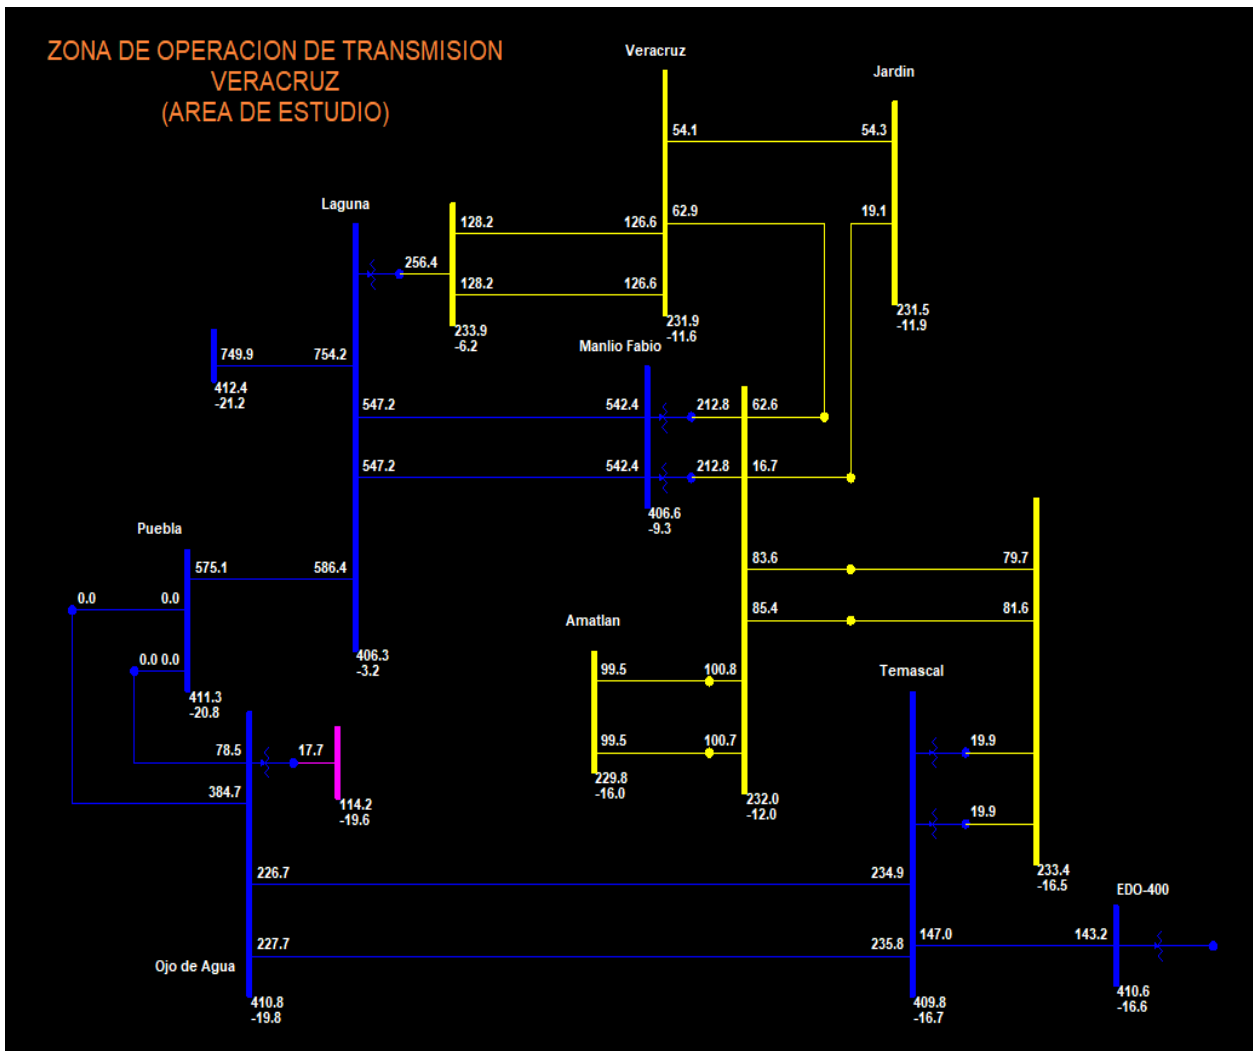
ZONA DE OPERACION DE TRANSMISION
VERACRUZ
(AREA DE ESTUDIO)

Veracruz
Jardin
54.1
54.3
Laguna
128.2
126.6
62.9
19.1
256.4
128.2
126.6
233.9
-6.2
231.9
-11.6
231.5
-11.9
Manlio Fabio
749.9
754.2
412.4
-21.2
547.2
542.4
212.8
62.6
547.2
542.4
212.8
16.7
406.6
-9.3
Puebla
575.1
586.4
83.6
79.7
0.0
0.0
85.4
81.6
Amatlan
0.0 0.0
406.3
-3.2
99.5
100.8
Temascal
411.3
-20.8
78.5
17.7
99.5
100.7
19.9
384.7
114.2
-19.6
229.8
-16.0
232.0
-12.0
19.9
226.7
234.9
233.4
-16.5
EDO-400
227.7
235.8
147.0
143.2
Ojo de Agua
410.8
-19.8
409.8
-16.7
410.6
-16.6